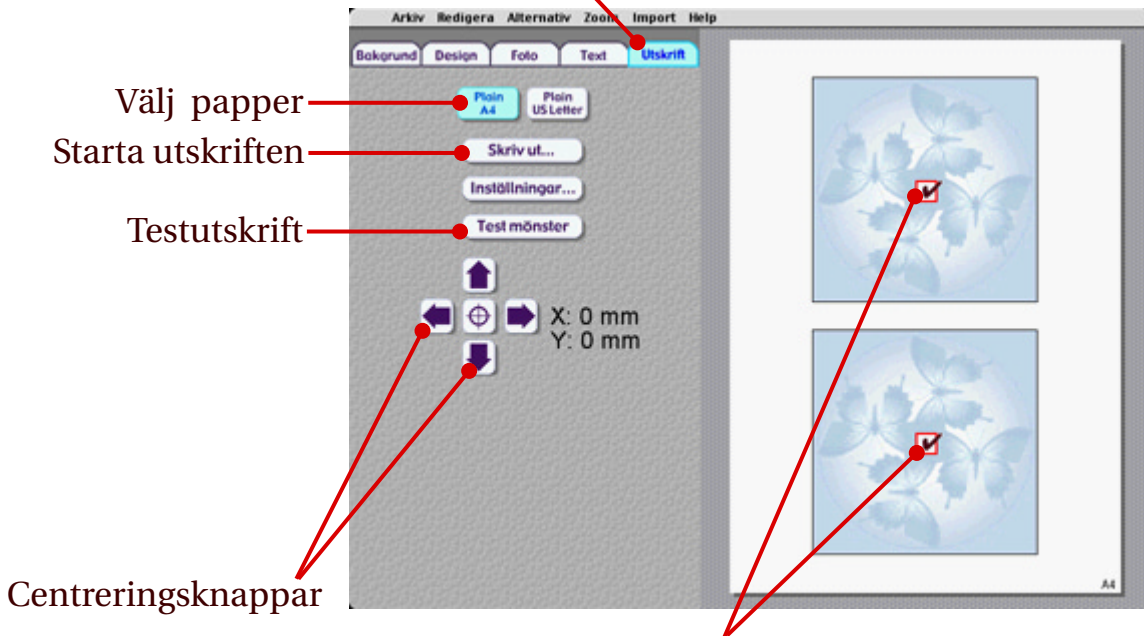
Arkiv Redigera Alternativ Zoom Import Help

Bakgrund Design Foto Text Utskrift

Välj papper

Plain A4

Plain US Letter

Starta utskriften

Skriv ut...

Inställningar...

Testutskrift

Test mönster

X: 0 mm
Y: 0 mm

Centreringsknappar

A4